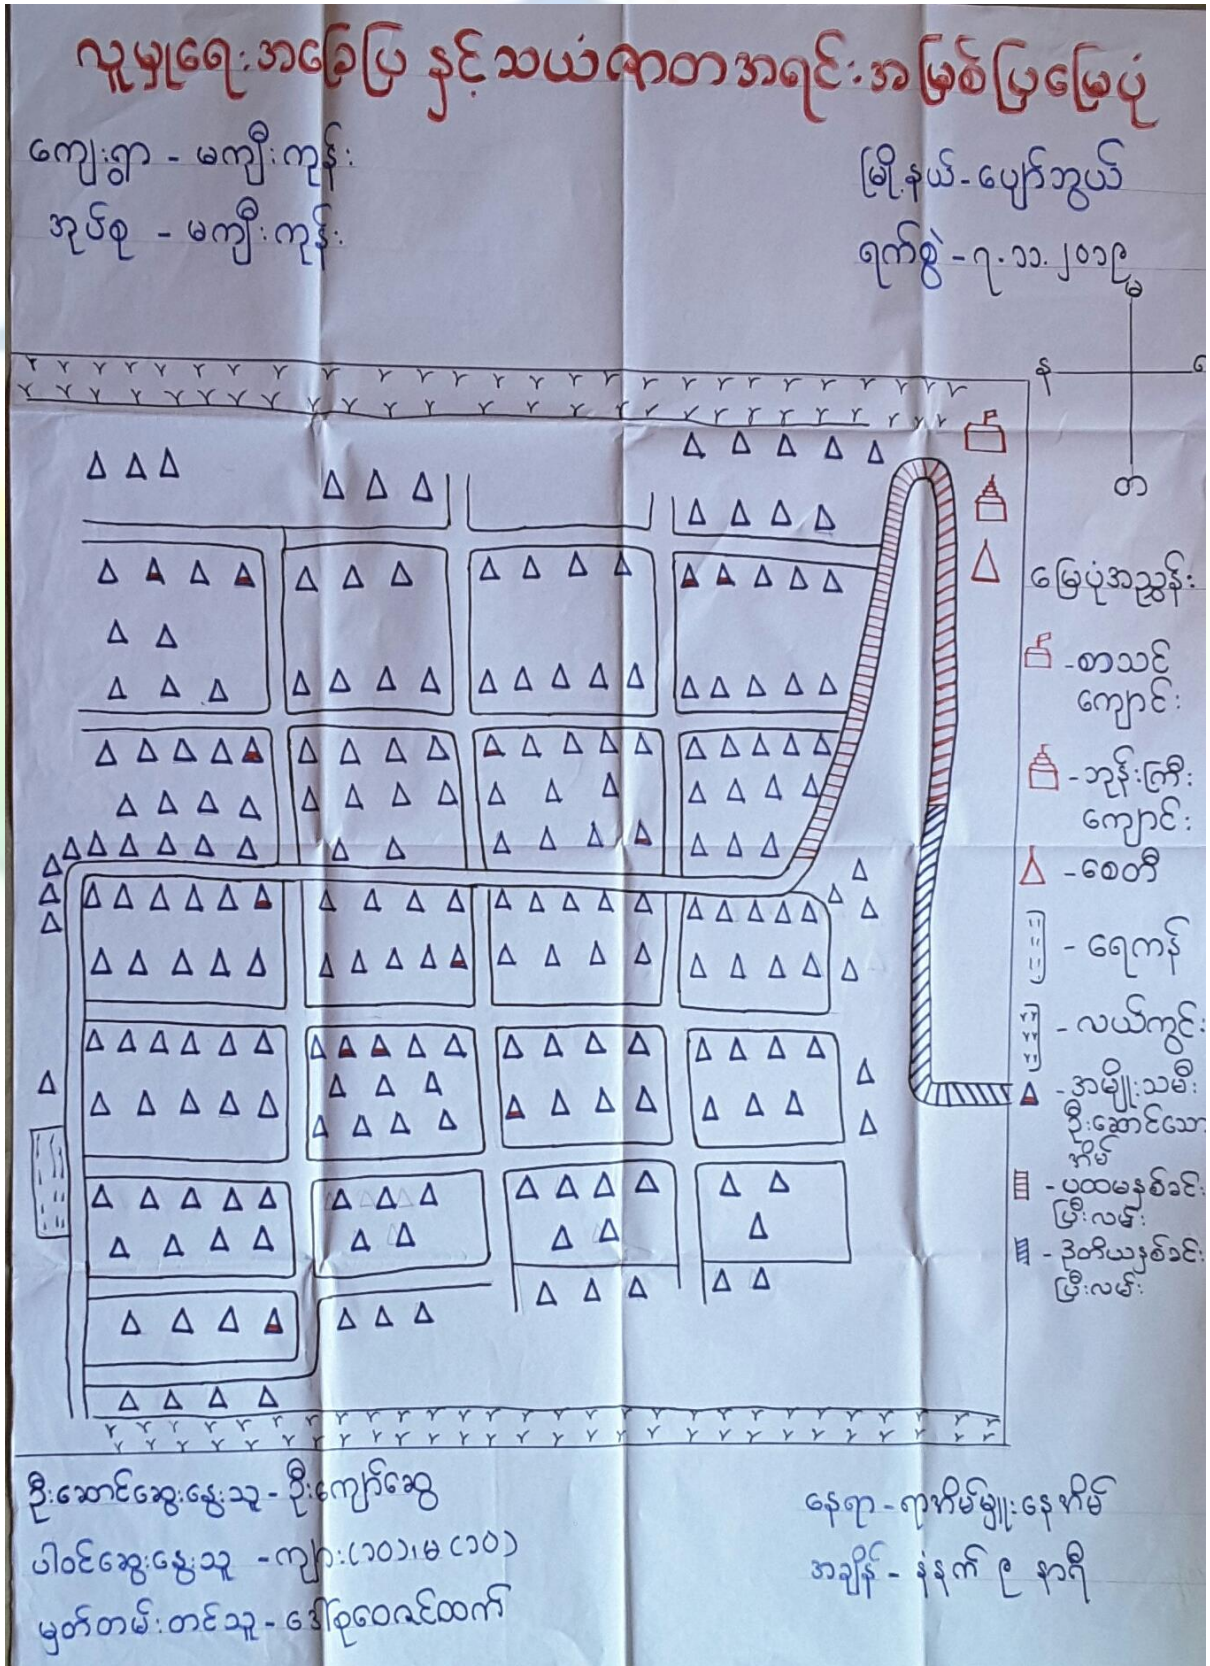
လူမှုရေးအခြေပြ နှင့်သယံဇာတအရင်းအမြစ်ပြမြေပုံ

ကျေးရွာ - မကျီးကုန်း
အုပ်စု - မကျီးကုန်း

မြို့နယ်-ပေါက်ခြွယ်
ရက်စွဲ - ၇.၁၁.၂၀၁၉

မ
န
တ

မြေပုံအညွှန်း
-စာသင်ကျောင်း
-ဘုန်းကြီးကျောင်း
-စေတီ
-ရေကန်
-လယ်ကွင်း
-အမျိုးသမီးဦးဆောင်သောအိမ်
-ပထမနှစ်ခြင်းဖြီးလမ်း
-ဒုတိယနှစ်ခြင်းဖြီးလမ်း

ဦးဆောင်ဆွေးနွေးသူ - ဦးကျော်ဆွေ
ပါဝင်ဆွေးနွေးသူ - ကျား (၁၀)၊ မ (၁၀)
မှတ်တမ်းတင်သူ - ဒေါ်စုဝေလင်းထက်

နေရာ - ရာအိမ်မှူးနေအိမ်
အချိန် - နံနက် ၉ နာရီ